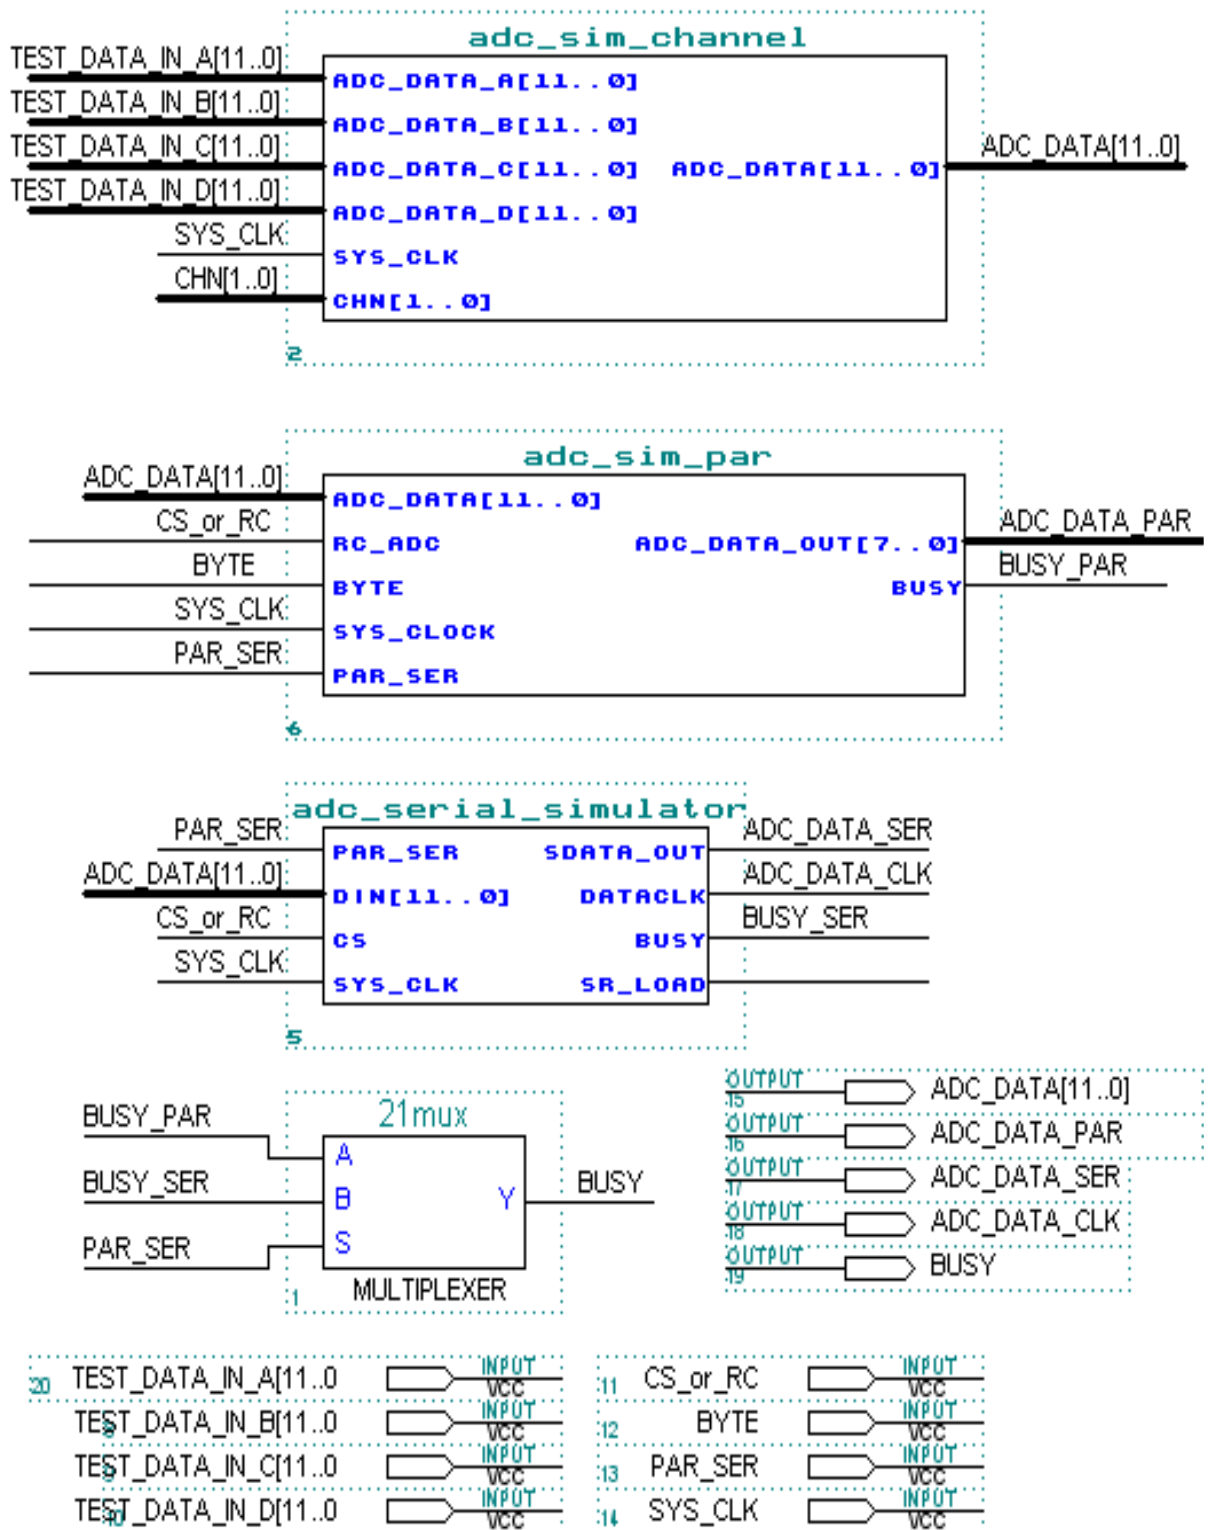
adc_sim_channel

TEST_DATA_IN_A[11..0]
TEST_DATA_IN_B[11..0]
TEST_DATA_IN_C[11..0]
TEST_DATA_IN_D[11..0]
SYS_CLK
CHN[1..0]

ADC_DATA_A[11..0]
ADC_DATA_B[11..0]
ADC_DATA_C[11..0]
ADC_DATA_D[11..0]
SYS_CLK
CHN[1..0]
ADC_DATA[11..0]

ADC_DATA[11..0]

2

adc_sim_par

ADC_DATA[11..0]
CS_or_RC
BYTE
SYS_CLK
PAR_SER

ADC_DATA[11..0]
RC_ADC
BYTE
SYS_CLOCK
PAR_SER
ADC_DATA_OUT[7..0]
BUSY

ADC_DATA_PAR
BUSY_PAR

6

adc_serial_simulator

PAR_SER
ADC_DATA[11..0]
CS_or_RC
SYS_CLK

PAR_SER
DIN[11..0]
CS
SYS_CLK
SDATA_OUT
DATACLK
BUSY
SR_LOAD

ADC_DATA_SER
ADC_DATA_CLK
BUSY_SER

5

21mux

BUSY_PAR
BUSY_SER
PAR_SER

A
B
S
Y

BUSY

1
MULTIPLEXER

OUTPUT
15
ADC_DATA[11..0]
OUTPUT
16
ADC_DATA_PAR
OUTPUT
17
ADC_DATA_SER
OUTPUT
18
ADC_DATA_CLK
OUTPUT
19
BUSY

20 TEST_DATA_IN_A[11..0 INPUT VCC
TEST_DATA_IN_B[11..0 INPUT VCC
TEST_DATA_IN_C[11..0 INPUT VCC
TEST_DATA_IN_D[11..0 INPUT VCC

11 CS_or_RC INPUT VCC
12 BYTE INPUT VCC
13 PAR_SER INPUT VCC
14 SYS_CLK INPUT VCC